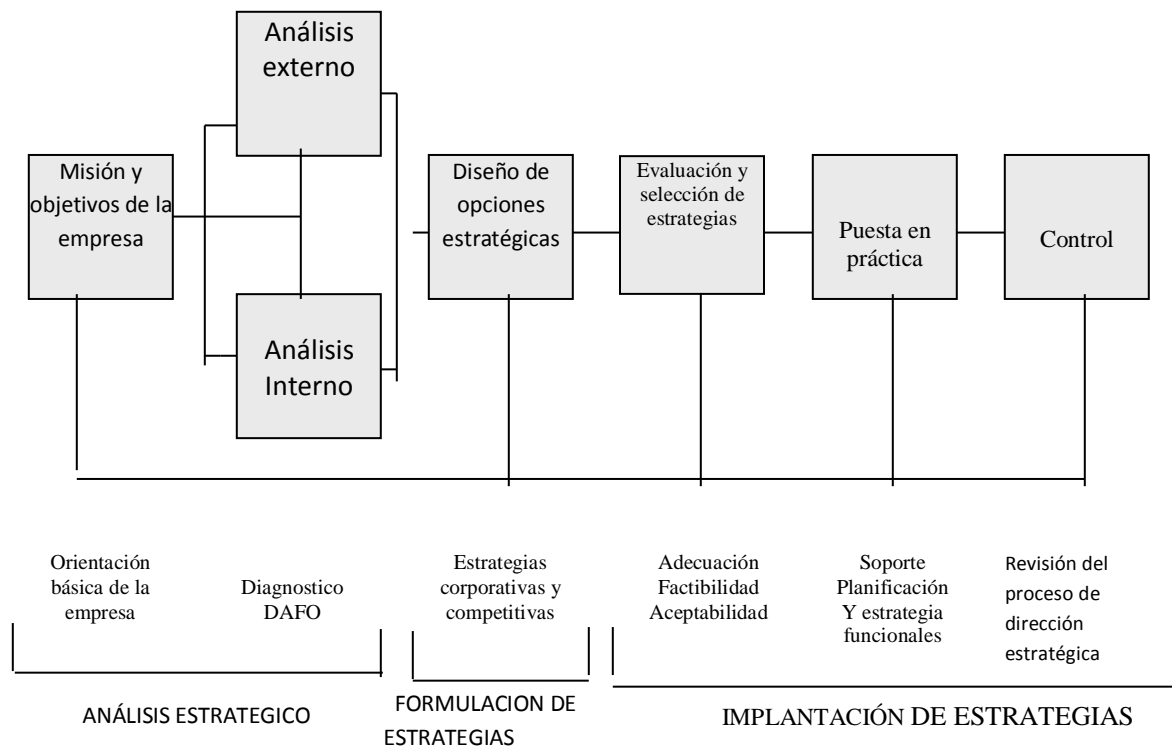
Análisis externo

Misión y objetivos de la empresa

Análisis Interno

Diseño de opciones estratégicas

Evaluación y selección de estrategias

Puesta en práctica

Control

Orientación básica de la empresa

Diagnostico DAFO

Estrategias corporativas y competitivas

Adecuación Factibilidad Aceptabilidad

Soporte Planificación Y estrategia funcionales

Revisión del proceso de dirección estratégica

ANÁLISIS ESTRATEGICO

FORMULACION DE ESTRATEGIAS

IMPLANTACIÓN DE ESTRATEGIAS